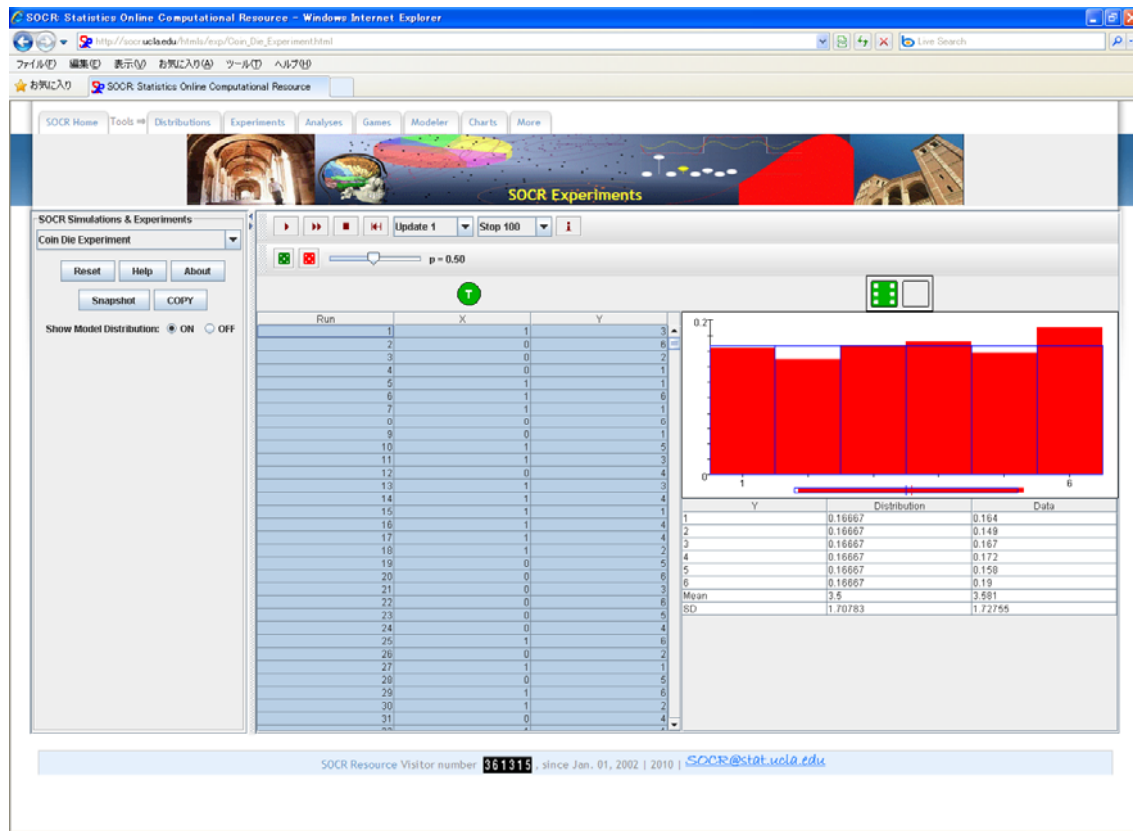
SOCR: Statistics Online Computational Resource - Windows Internet Explorer

http://socr.ucla.edu/htmls/exp/Coin_Die_Experiment.html

Live Search

ファイル(F) 編集(E) 表示(V) お気に入り(A) ツール(T) ヘルプ(H)

お気に入り SOCR: Statistics Online Computational Resource

SOCR Home Tools ⇒ Distributions Experiments Analyses Games Modeler Charts More

SOCR Experiments

SOCR Simulations & Experiments

Coin Die Experiment

Reset Help About

Snapshot COPY

Show Model Distribution: ON OFF

Update 1 Stop 100

p = 0.50

T

| Run | X | Y |
|---|---|---|
| 1 | 1 | 3 |
| 2 | 0 | 6 |
| 3 | 0 | 2 |
| 4 | 0 | 1 |
| 5 | 1 | 1 |
| 6 | 1 | 6 |
| 7 | 1 | 1 |
| 8 | 0 | 6 |
| 9 | 0 | 1 |
| 10 | 1 | 5 |
| 11 | 1 | 3 |
| 12 | 0 | 4 |
| 13 | 1 | 3 |
| 14 | 1 | 4 |
| 15 | 1 | 1 |
| 16 | 1 | 4 |
| 17 | 1 | 4 |
| 18 | 1 | 2 |
| 19 | 0 | 5 |
| 20 | 0 | 6 |
| 21 | 0 | 3 |
| 22 | 0 | 6 |
| 23 | 0 | 5 |
| 24 | 0 | 4 |
| 25 | 1 | 6 |
| 26 | 0 | 2 |
| 27 | 1 | 1 |
| 28 | 0 | 5 |
| 29 | 1 | 6 |
| 30 | 1 | 2 |
| 31 | 0 | 4 |

0.2
0
1
6

| Y | Distribution | Data |
|---|---|---|
| 1 | 0.16667 | 0.164 |
| 2 | 0.16667 | 0.149 |
| 3 | 0.16667 | 0.167 |
| 4 | 0.16667 | 0.172 |
| 5 | 0.16667 | 0.158 |
| 6 | 0.16667 | 0.19 |
| Mean | 3.5 | 3.581 |
| SD | 1.70783 | 1.72755 |

SOCR Resource Visitor number 361315, since Jan. 01, 2002 | 2010 | SOCR@stat.ucla.edu